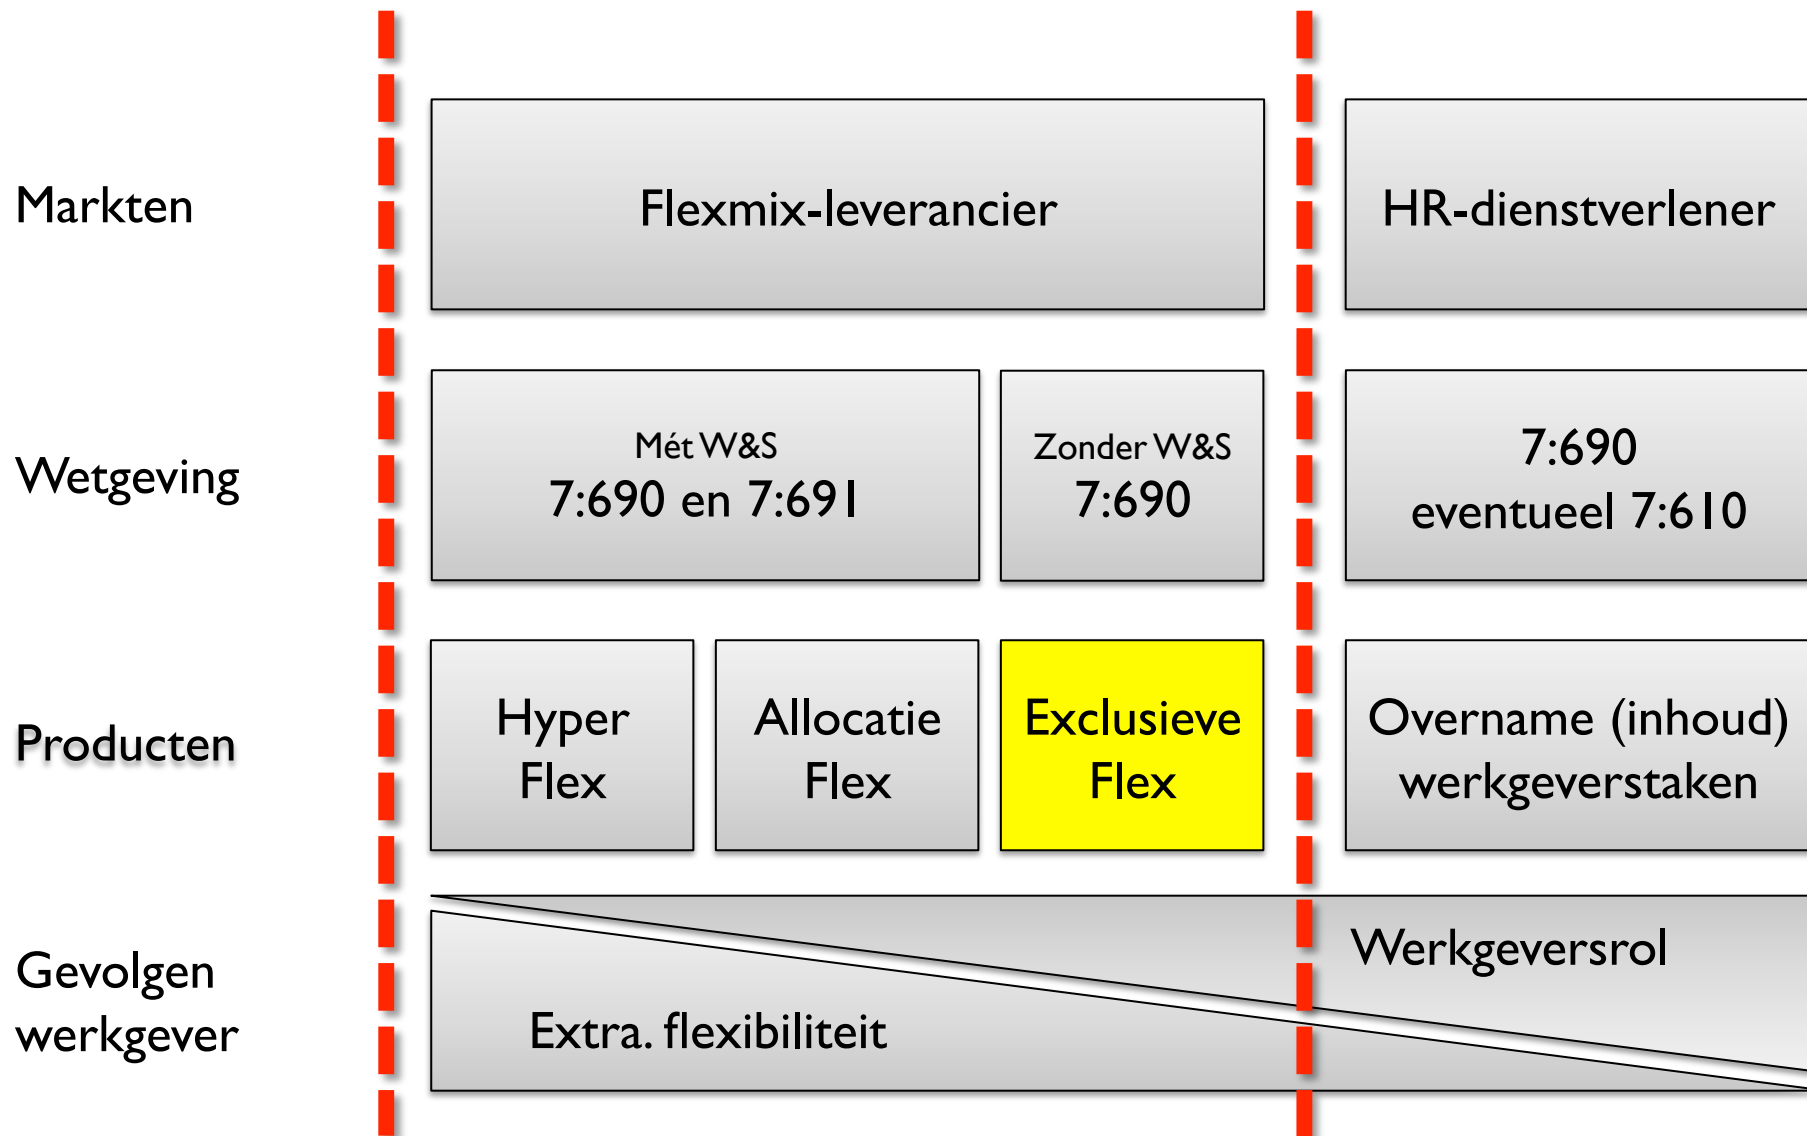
Markten

Flexmix-leverancier

HR-dienstverlener

Wetgeving

Mét W&S
7:690 en 7:691

Zonder W&S
7:690

7:690
eventueel 7:610

Producten

Hyper Flex

Allocatie Flex

Exclusieve Flex

Overname (inhoud) werkgeverstaken

Gevolgen werkgever

Werkgeversrol

Extra. flexibiliteit